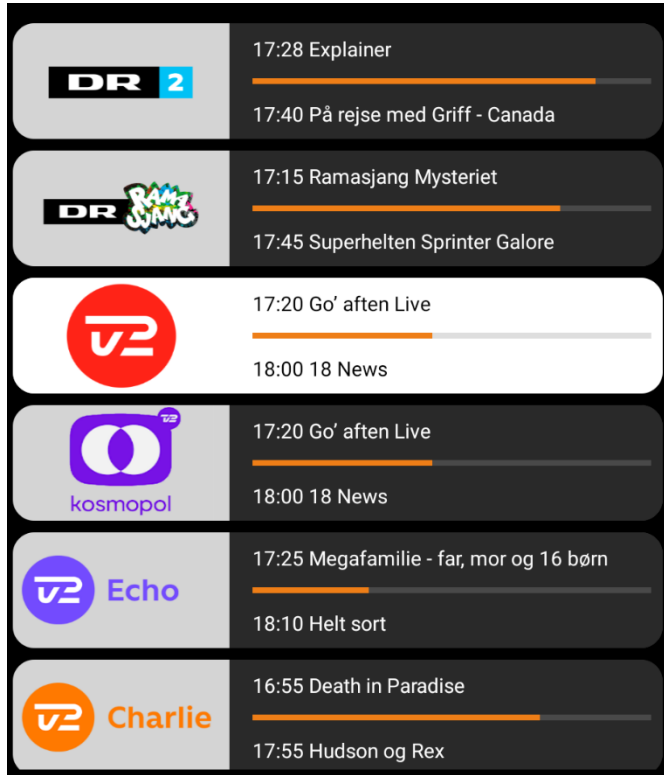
DR 2
17:28 Explainer
17:40 På rejse med Griff - Canada

DR Ramasjang
17:15 Ramasjang Mysteriet
17:45 Superhelten Sprinter Galore

TV2
17:20 Go' aften Live
18:00 18 News

TV2 kosmopol
17:20 Go' aften Live
18:00 18 News

TV2 Echo
17:25 Megafamilie - far, mor og 16 børn
18:10 Helt sort

TV2 Charlie
16:55 Death in Paradise
17:55 Hudson og Rex